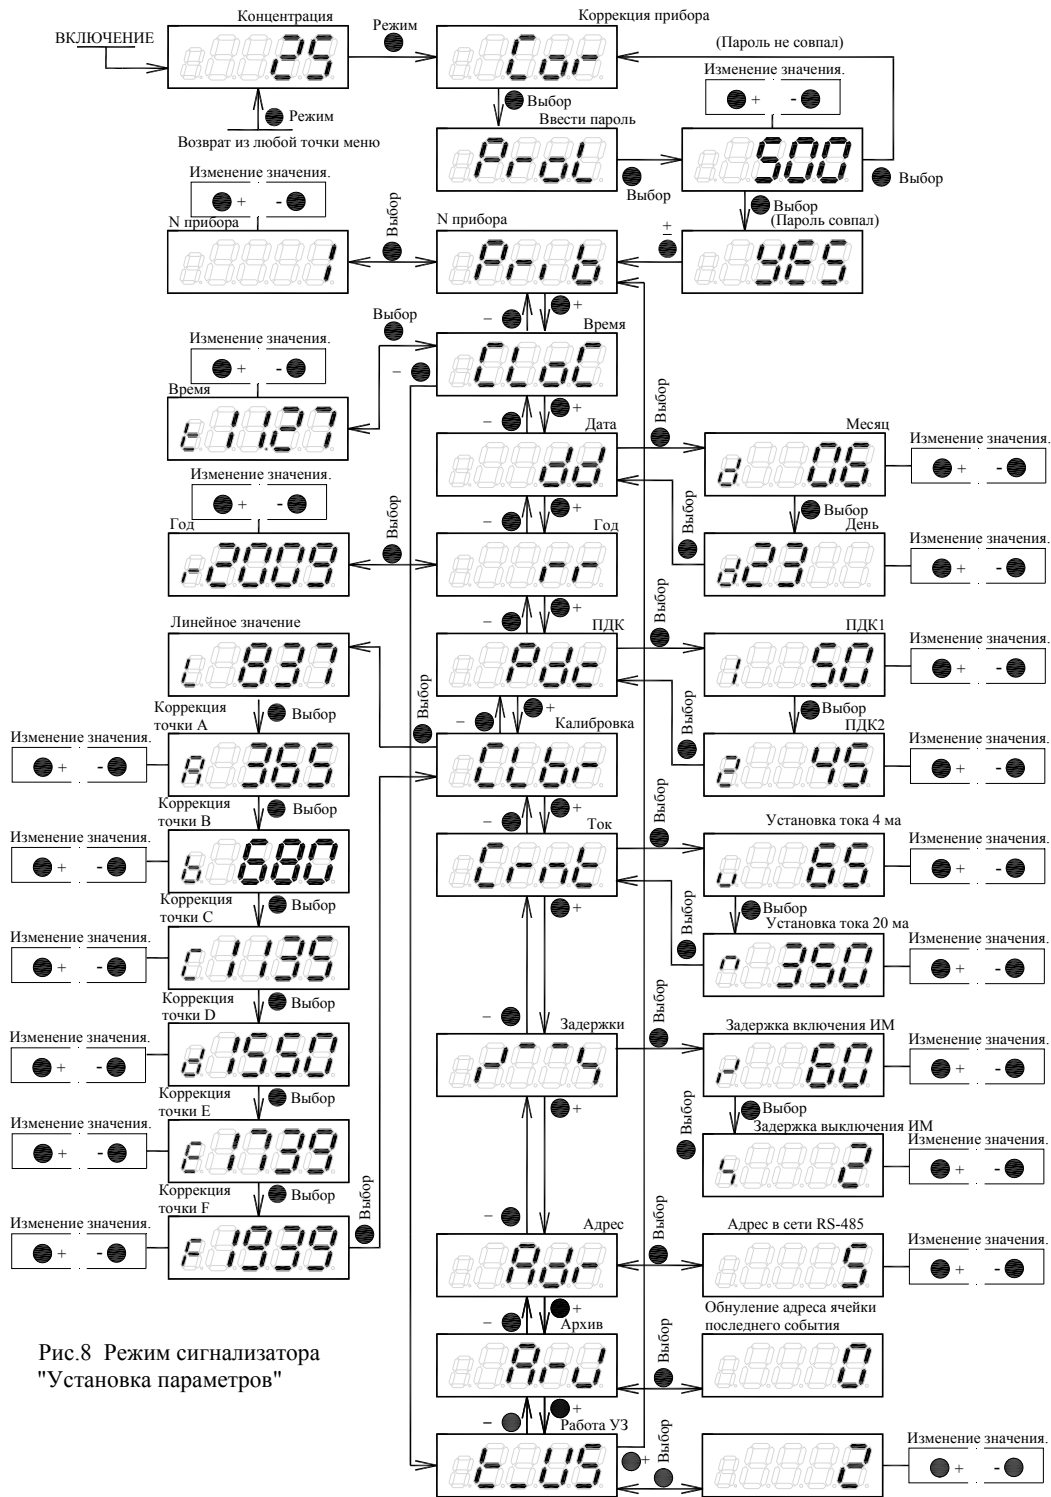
ВКЛЮЧЕНИЕ

Концентрация

25

Режим

Возврат из любой точки меню

Режим

Коррекция прибора

Cor

Выбор

Ввести пароль

ProL

Выбор

(Пароль не совпал)

Изменение значения.

+ -

500

Выбор

Выбор

(Пароль совпал)

+

YES

Изменение значения.

+ -

N прибора

1

Выбор

N прибора

Pr-b

- +

Выбор

Время

CLoC

-

Изменение значения.

+ -

Время

t 11.27

- +

Дата

dd

Выбор

Месяц

d 06

Изменение значения.

+ -

Выбор

День

d23

Выбор

Изменение значения.

+ -

Изменение значения.

+ -

Год

-2009

Выбор

- +

Год

rr

- +

ПДК

Pdc

Выбор

ПДК1

1 50

Изменение значения.

+ -

Выбор

ПДК2

2 45

Выбор

Изменение значения.

+ -

Линейное значение

L 837

Выбор

Коррекция точки A

Выбор

Изменение значения.

+ -

A 365

- +

Калибровка

CLbr

Коррекция точки B

Выбор

Изменение значения.

+ -

b 680

- +

Ток

Crnt

Выбор

Установка тока 4 ма

u 65

Изменение значения.

+ -

Выбор

Установка тока 20 ма

Выбор

n 350

Изменение значения.

+ -

+

Коррекция точки C

Выбор

Изменение значения.

+ -

C 1135

Коррекция точки D

Выбор

Изменение значения.

+ -

d 1550

-

Задержки

r 4

Выбор

Задержка включения ИМ

- 60

Изменение значения.

+ -

Выбор

Задержка выключения ИМ

Выбор

2

Изменение значения.

+ -

+

Коррекция точки E

Выбор

Изменение значения.

+ -

E 1739

Коррекция точки F

Выбор

Изменение значения.

+ -

F 1939

Выбор

-

Адрес

Adr

Выбор

Адрес в сети RS-485

5

Изменение значения.

+ -

- +

Архив

Ar-J

Выбор

Обнуление адреса ячейки последнего события

0

Рис.8 Режим сигнализатора "Установка параметров"

- +

Работа УЗ

t_US

+

Выбор

2

Изменение значения.

+ -